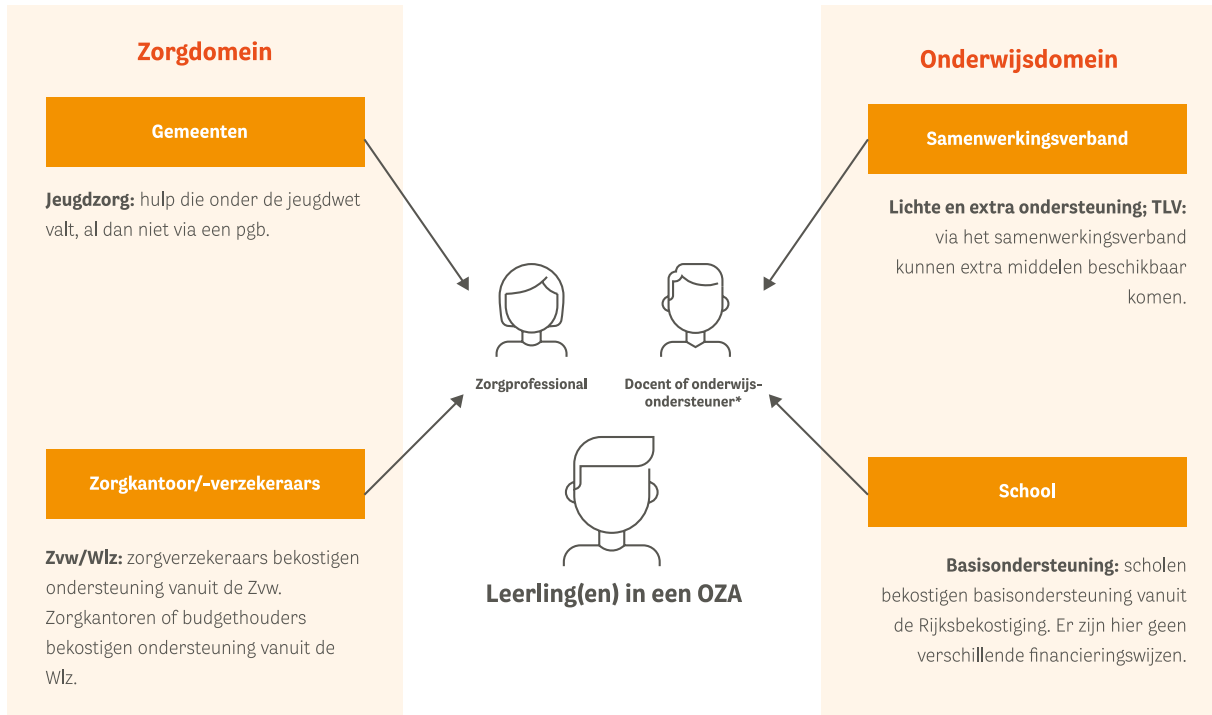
Zorgdomein

Gemeenten

**Jeugdzorg:** hulp die onder de jeugdwet valt, al dan niet via een pgb.

Zorgkantoor/-verzekeraars

**Zvw/Wlz:** zorgverzekeraars bekostigen ondersteuning vanuit de Zvw. Zorgkantoren of budgethouders bekostigen ondersteuning vanuit de Wlz.

Zorgprofessional

Docent of onderwijs-ondersteuner*

Leerling(en) in een OZA

Onderwijsdomein

Samenwerkingsverband

**Lichte en extra ondersteuning; TLV:** via het samenwerkingsverband kunnen extra middelen beschikbaar komen.

School

**Basisondersteuning:** scholen bekostigen basisondersteuning vanuit de Rijksbekostiging. Er zijn hier geen verschillende financieringswijzen.